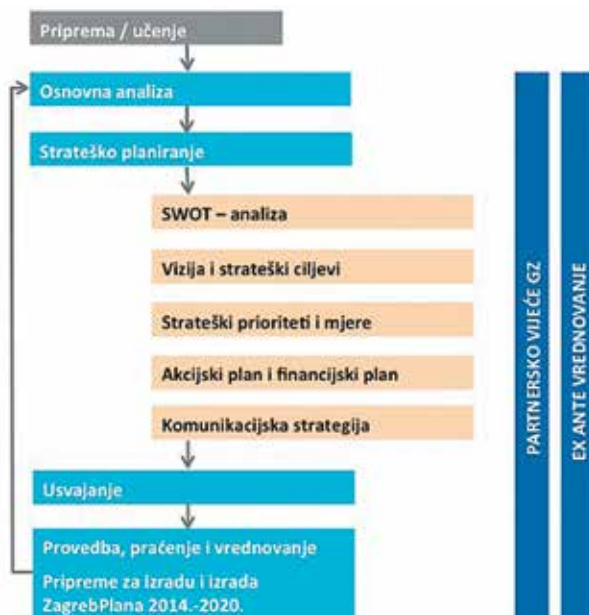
Priprema / učenje

Osnovna analiza

Strateško planiranje

SWOT – analiza

Vizija i strateški ciljevi

Strateški prioriteti i mjere

Akcijski plan i financijski plan

Komunikacijska strategija

Usvajanje

Provedba, praćenje i vrednovanje

Pripreme za izradu i izrada ZagrebPlana 2014.-2020.

PARTNERSKO VIJEĆE GZ

EX ANTE VREDNOVANJE